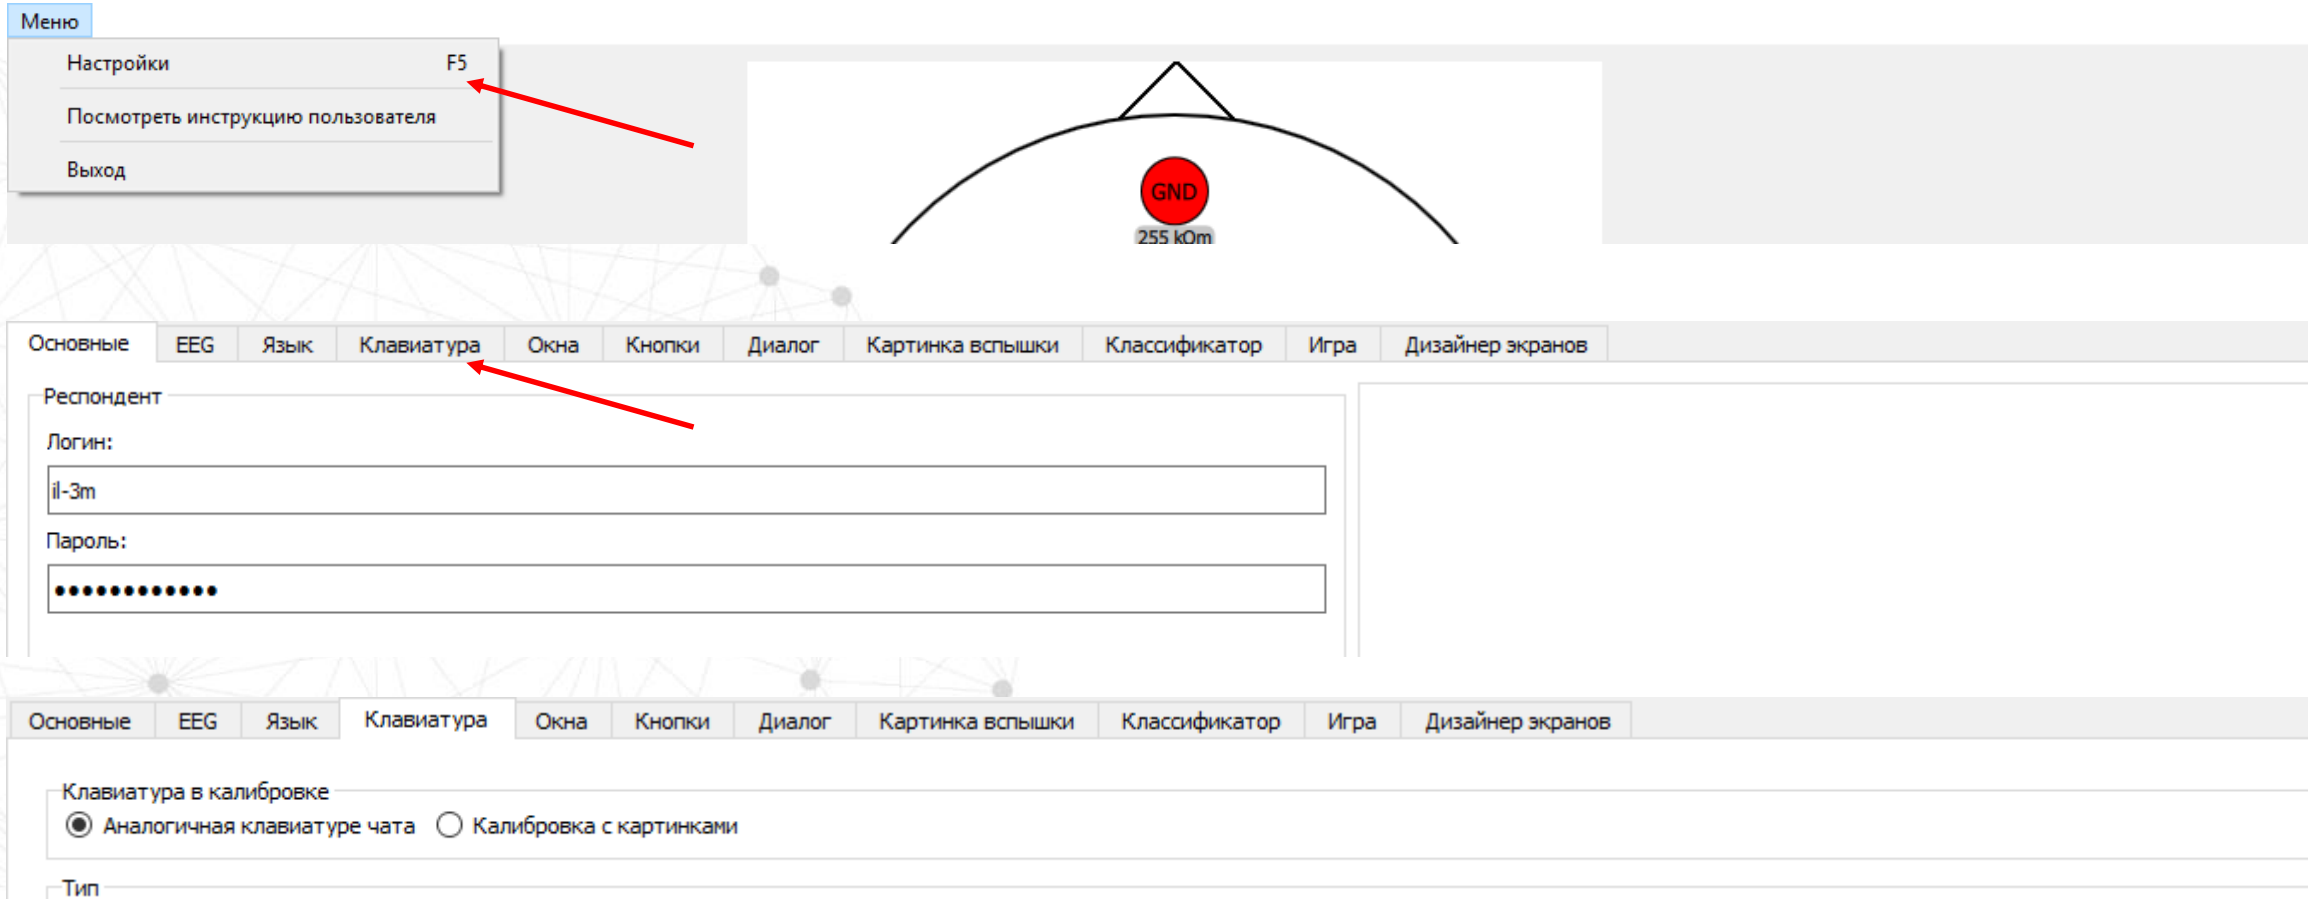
Меню
Настройки F5
Посмотреть инструкцию пользователя
Выход

GND
255 kOm

Основные | EEG | Язык | Клавиатура | Окна | Кнопки | Диалог | Картинка вспышки | Классификатор | Игра | Дизайнер экранов

Респондент
Логин:
il-3m
Пароль:
•••••••••••••

Основные | EEG | Язык | Клавиатура | Окна | Кнопки | Диалог | Картинка вспышки | Классификатор | Игра | Дизайнер экранов

Клавиатура в калибровке
Аналогичная клавиатуре чата
Калибровка с картинками

Тип